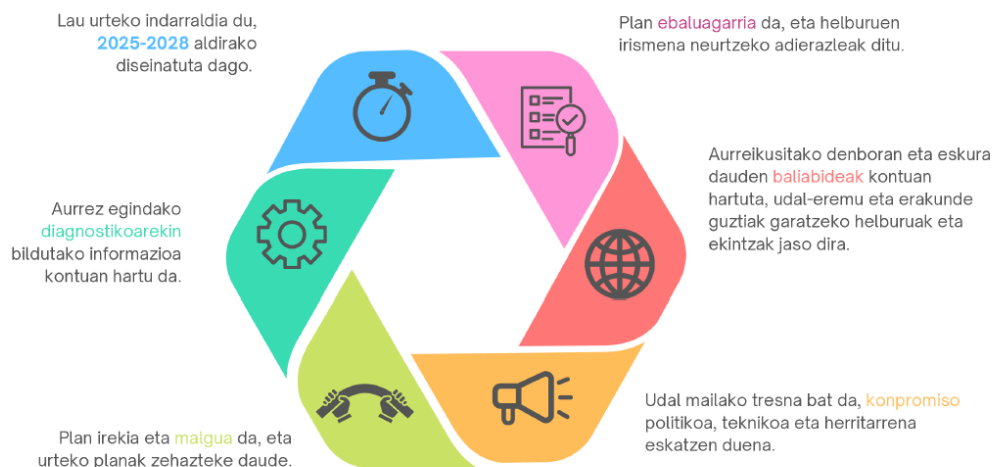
Lau urteko indarraldia du, 2025-2028 aldirako diseinatuta dago.

Plan ebaluagarria da, eta helburuen irismena neurtzeko adierazleak ditu.

Aurreikusitako denboran eta eskura dauden baliabideak kontuan hartuta, udal-eremu eta erakunde guztiak garatzeko helburuak eta ekintzak jaso dira.

Aurrez egindako diagnostikoarekin bildutako informazioa kontuan hartu da.

Udal mailako tresna bat da, konpromiso politikoa, teknikoa eta herritarrena eskatzen duena.

Plan irekia eta malgua da, eta urteko planak zehazteke daude.